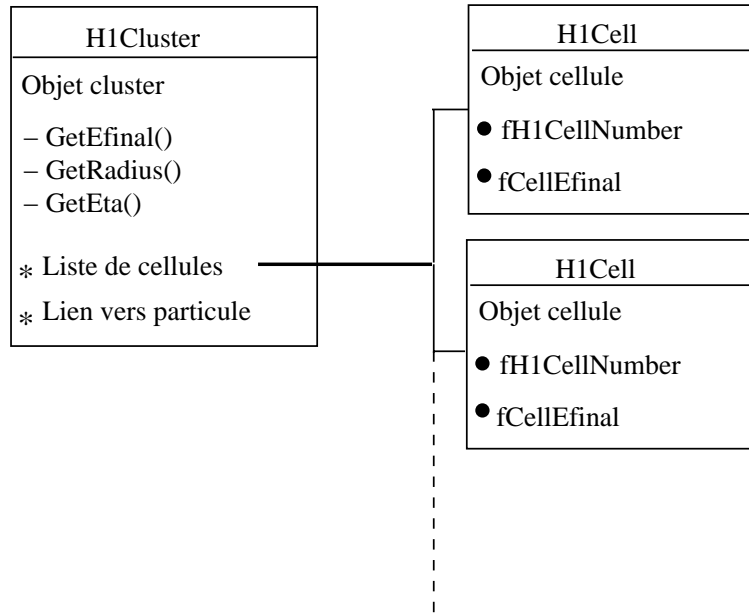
H1Cluster

Objet cluster

– GetEfinal()
– GetRadius()
– GetEta()

* Liste de cellules

* Lien vers particule

H1Cell

Objet cellule

● fH1CellNumber

● fCellEfinal

H1Cell

Objet cellule

● fH1CellNumber

● fCellEfinal